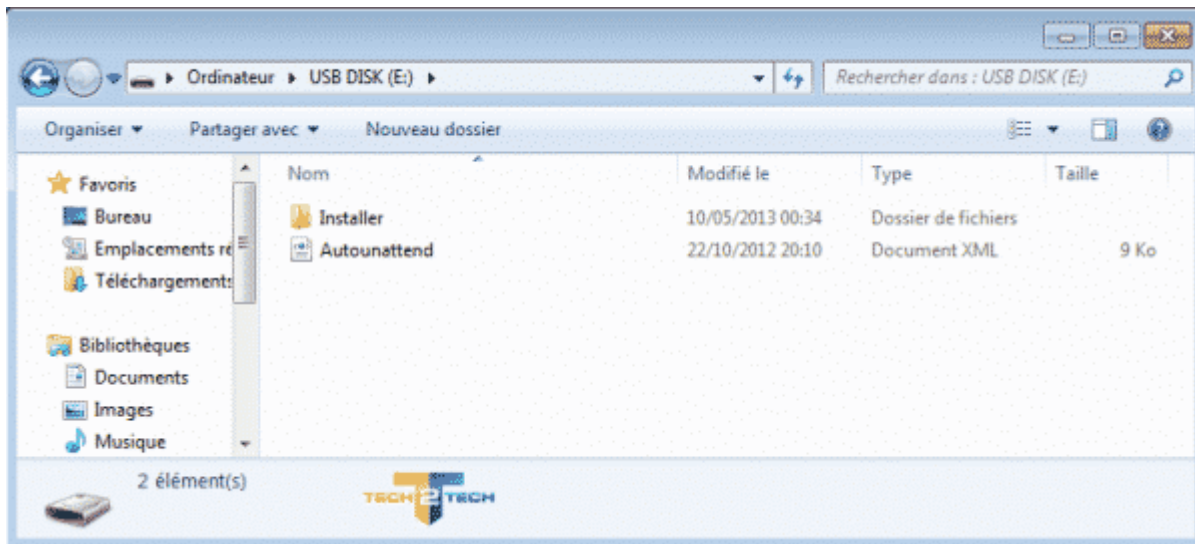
▸ Ordinateur ▸ USB DISK (E:) ▸

Rechercher dans : USB DISK (E:)

Organiser ▾ Partager avec ▾ Nouveau dossier

Favoris
Bureau
Emplacements re
Téléchargements

Bibliothèques
Documents
Images
Musique

| Nom | Modifié le | Type | Taille |
|---|---|---|---|
| Installer | 10/05/2013 00:34 | Dossier de fichiers | |
| Autounattend | 22/10/2012 20:10 | Document XML | 9 Ko |

2 élément(s)

TECH 2 TECH